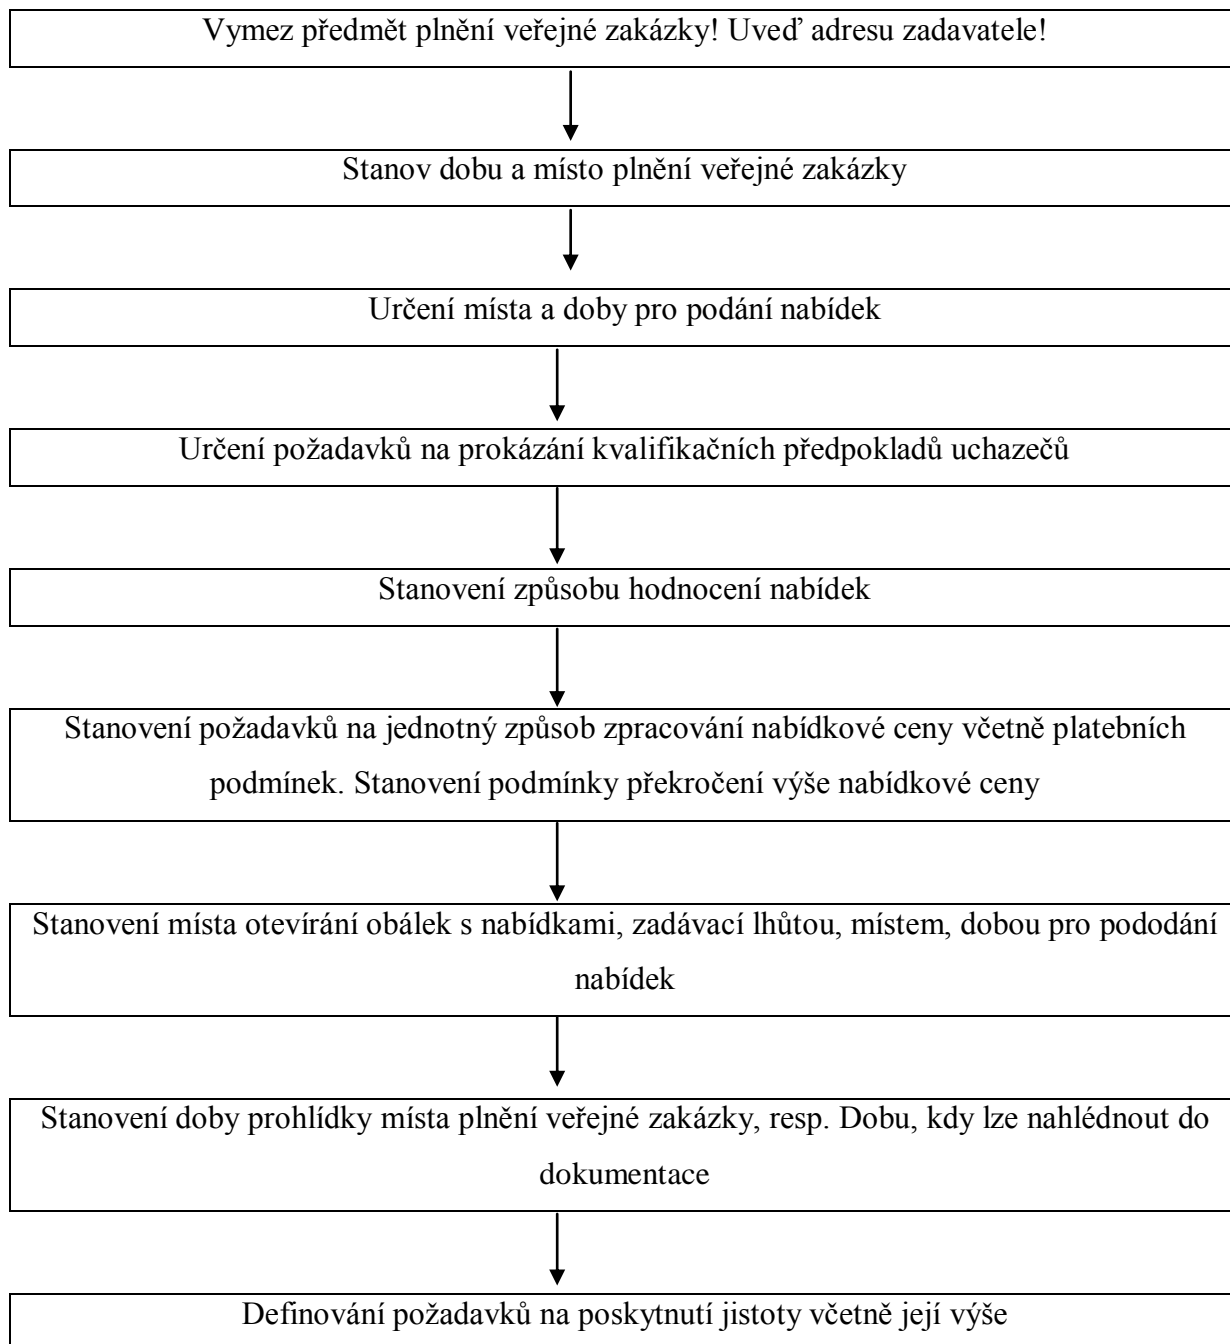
Vymez předmět plnění veřejné zakázky! Uveď adresu zadavatele!

Stanov dobu a místo plnění veřejné zakázky

Určení místa a doby pro podání nabídek

Určení požadavků na prokázání kvalifikačních předpokladů uchazečů

Stanovení způsobu hodnocení nabídek

Stanovení požadavků na jednotný způsob zpracování nabídkové ceny včetně platebních podmínek. Stanovení podmínky překročení výše nabídkové ceny

Stanovení místa otevírání obálek s nabídkami, zadávací lhůtou, místem, dobou pro pododání nabídek

Stanovení doby prohlídky místa plnění veřejné zakázky, resp. Dobu, kdy lze nahlédnout do dokumentace

Definování požadavků na poskytnutí jistoty včetně její výše